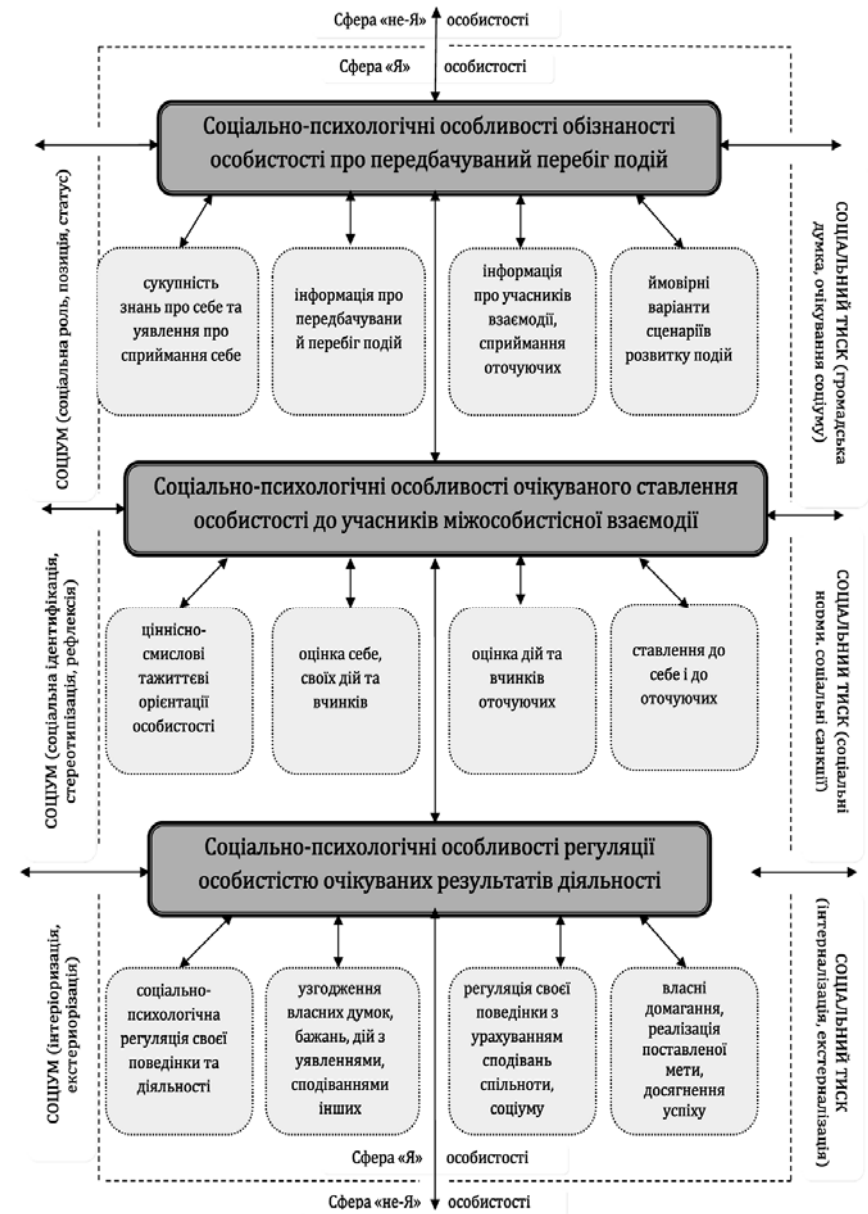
Сфера «не-Я» особистості

Сфера «Я» особистості

Соціально-психологічні особливості обізнаності особистості про передбачуваний перебіг подій

сукупність знань про себе та уявлення про сприймання себе

інформація про передбачувани й перебіг подій

інформація про учасників взаємодії, сприймання оточуючих

ймовірні варіанти сценаріїв розвитку подій

СОЦІУМ (соціальна роль, позиція, статус)

СОЦІАЛЬНИЙ ТИСК (громадська думка, очікування соціуму)

Соціально-психологічні особливості очікуваного ставлення особистості до учасників міжособистісної взаємодії

ціннісно-смислові тажиттєві орієнтації особистості

оцінка себе, своїх дій та вчинків

оцінка дій та вчинків оточуючих

ставлення до себе і до оточуючих

СОЦІУМ (соціальна ідентифікація, стереотипізація, рефлексія)

СОЦІАЛЬНИЙ ТИСК (соціальні норми, соціальні санкції)

Соціально-психологічні особливості регуляції особистістю очікуваних результатів діяльності

соціально-психологічна регуляція своєї поведінки та діяльності

узгодження власних думок, бажань, дій з уявленнями, сподіваннями інших

регуляція своєї поведінки з урахуванням сподівань спільноти, соціуму

власні домагання, реалізація поставленої мети, досягнення успіху

СОЦІУМ (інтеріоризація, екстеріоризація)

СОЦІАЛЬНИЙ ТИСК (інтерналізація, екстерналізація)

Сфера «Я» особистості

Сфера «не-Я» особистості